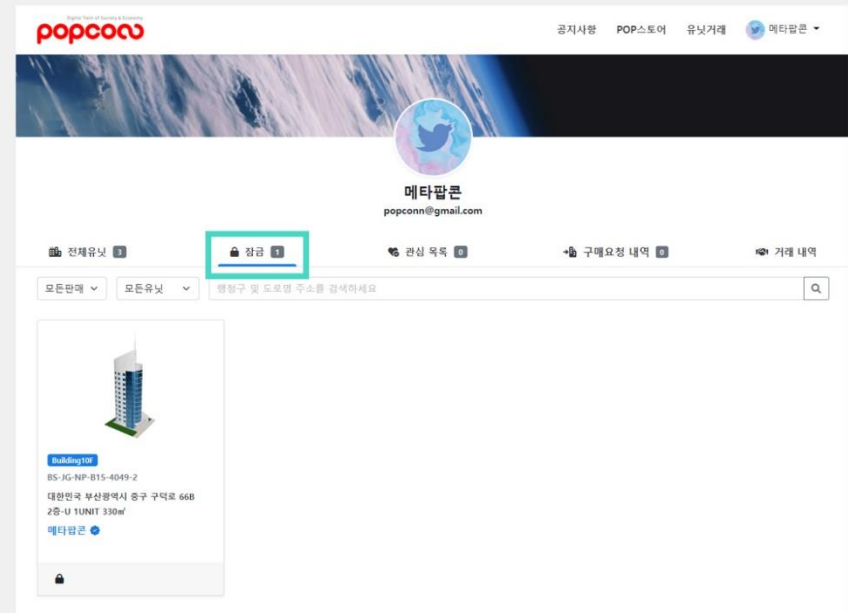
popconn
Digital Twin of Society & Economy

공지사항 POP스토어 유닛거래 메타팝콘

메타팝콘
popconn@gmail.com

전체유닛 3
잠금 1
관심 목록 0
구매요청 내역 0
거래 내역

모든판매
모든유닛
행정구 및 도로명 주소를 검색하세요

Building10F
BS-JG-NP-B15-4049-2
대한민국 부산광역시 중구 구덕로 66B 2층-U 1UNIT 330㎡
메타팝콘